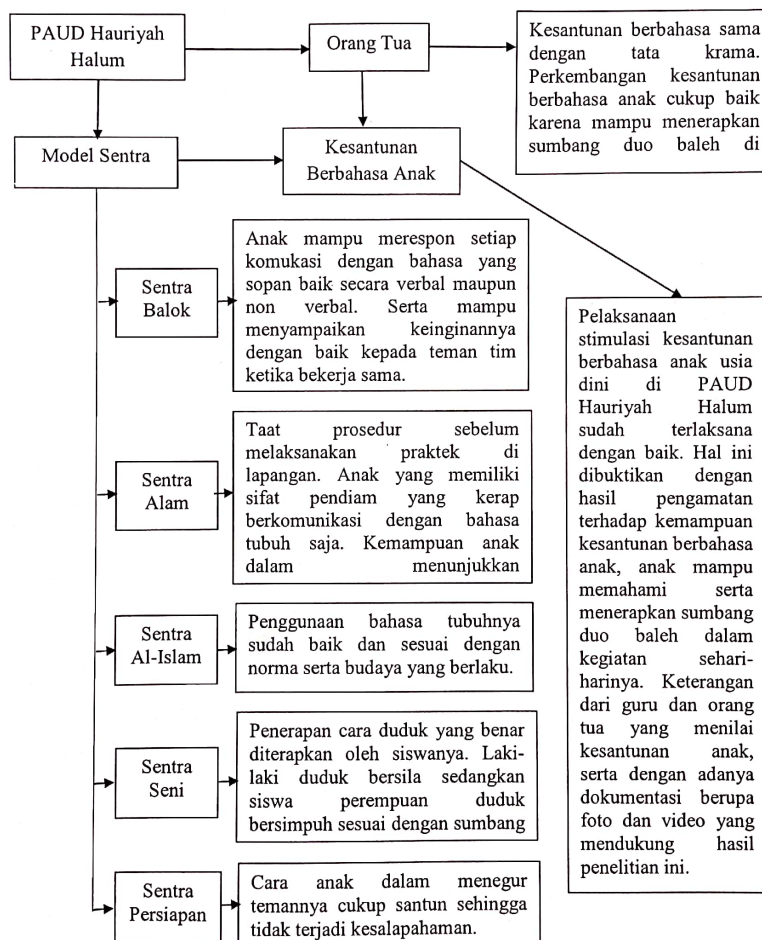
PAUD Hauriyah Halum

Orang Tua

Kesantunan berbahasa sama dengan tata krama. Perkembangan kesantunan berbahasa anak cukup baik karena mampu menerapkan sumbang duo baleh di

Model Sentra

Kesantunan Berbahasa Anak

Sentra Balok

Anak mampu merespon setiap komukasi dengan bahasa yang sopan baik secara verbal maupun non verbal. Serta mampu menyampaikan keinginannya dengan baik kepada teman tim ketika bekerja sama.

Sentra Alam

Taat prosedur sebelum melaksanakan praktek di lapangan. Anak yang memiliki sifat pendiam yang kerap berkomunikasi dengan bahasa tubuh saja. Kemampuan anak dalam menunjukkan

Sentra Al-Islam

Penggunaan bahasa tubuhnya sudah baik dan sesuai dengan norma serta budaya yang berlaku.

Sentra Seni

Penerapan cara duduk yang benar diterapkan oleh siswanya. Laki-laki duduk bersila sedangkan siswa perempuan duduk bersimpuh sesuai dengan sumbang

Sentra Persiapan

Cara anak dalam menegur temannya cukup santun sehingga tidak terjadi kesalapahaman.

Pelaksanaan stimulasi kesantunan berbahasa anak usia dini di PAUD Hauriyah Halum sudah terlaksana dengan baik. Hal ini dibuktikan dengan hasil pengamatan terhadap kemampuan kesantunan berbahasa anak, anak mampu memahami serta menerapkan sumbang duo baleh dalam kegiatan sehari-harinya. Keterangan dari guru dan orang tua yang menilai kesantunan anak, serta dengan adanya dokumentasi berupa foto dan video yang mendukung hasil penelitian ini.